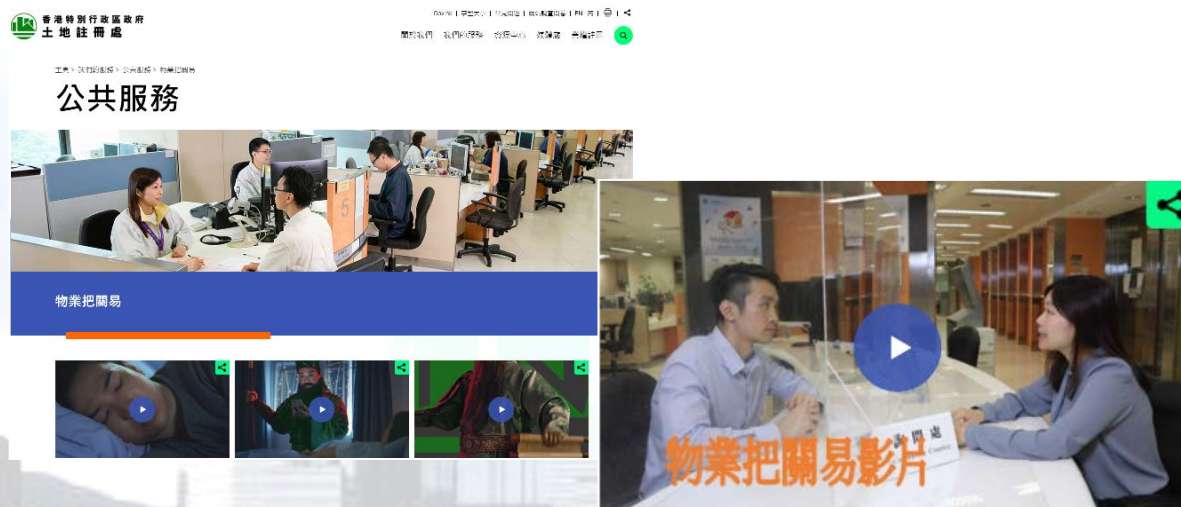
香港特別行政區政府
土地註冊處

GOV.HK | 繁體中文 | 简体中文 | 網站無障礙設定 | EN | 我 | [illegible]

關於我們 我們的服務 資訊中心 ... 其他連結

主頁 > 我們的服務 > 公共服務 > 物業把關易

公共服務

物業把關易

物業把關易影片

詢問處